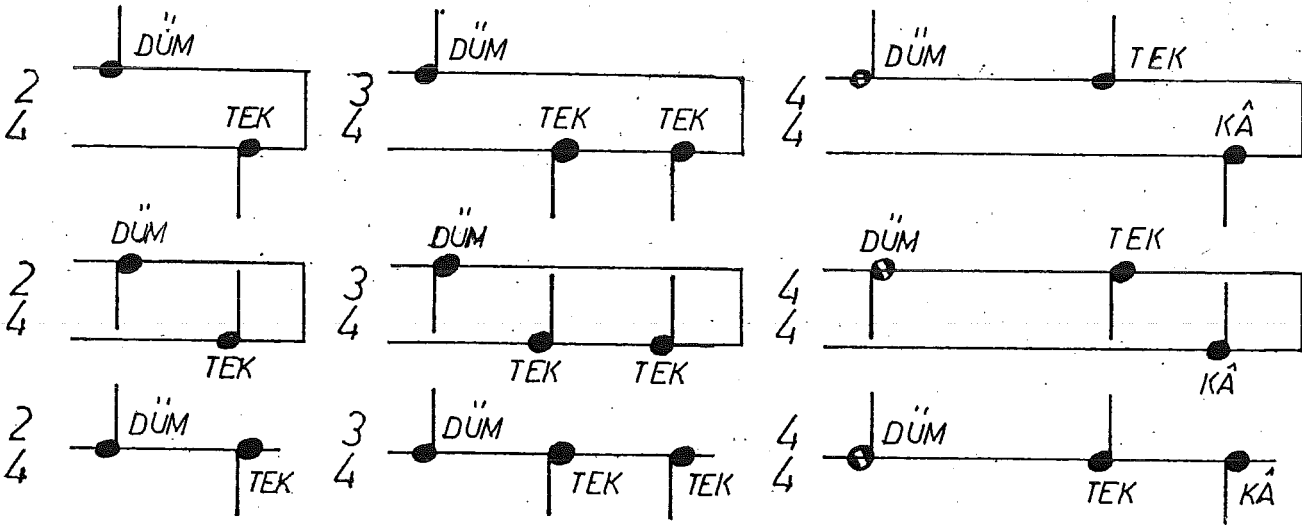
$\frac{2}{4}$ DÜM TEK

$\frac{3}{4}$ DÜM TEK TEK

$\frac{4}{4}$ DÜM TEK KÂ

$\frac{2}{4}$ DÜM TEK

$\frac{3}{4}$ DÜM TEK TEK

$\frac{4}{4}$ DÜM TEK KÂ

$\frac{2}{4}$ DÜM TEK

$\frac{3}{4}$ DÜM TEK TEK

$\frac{4}{4}$ DÜM TEK KÂ